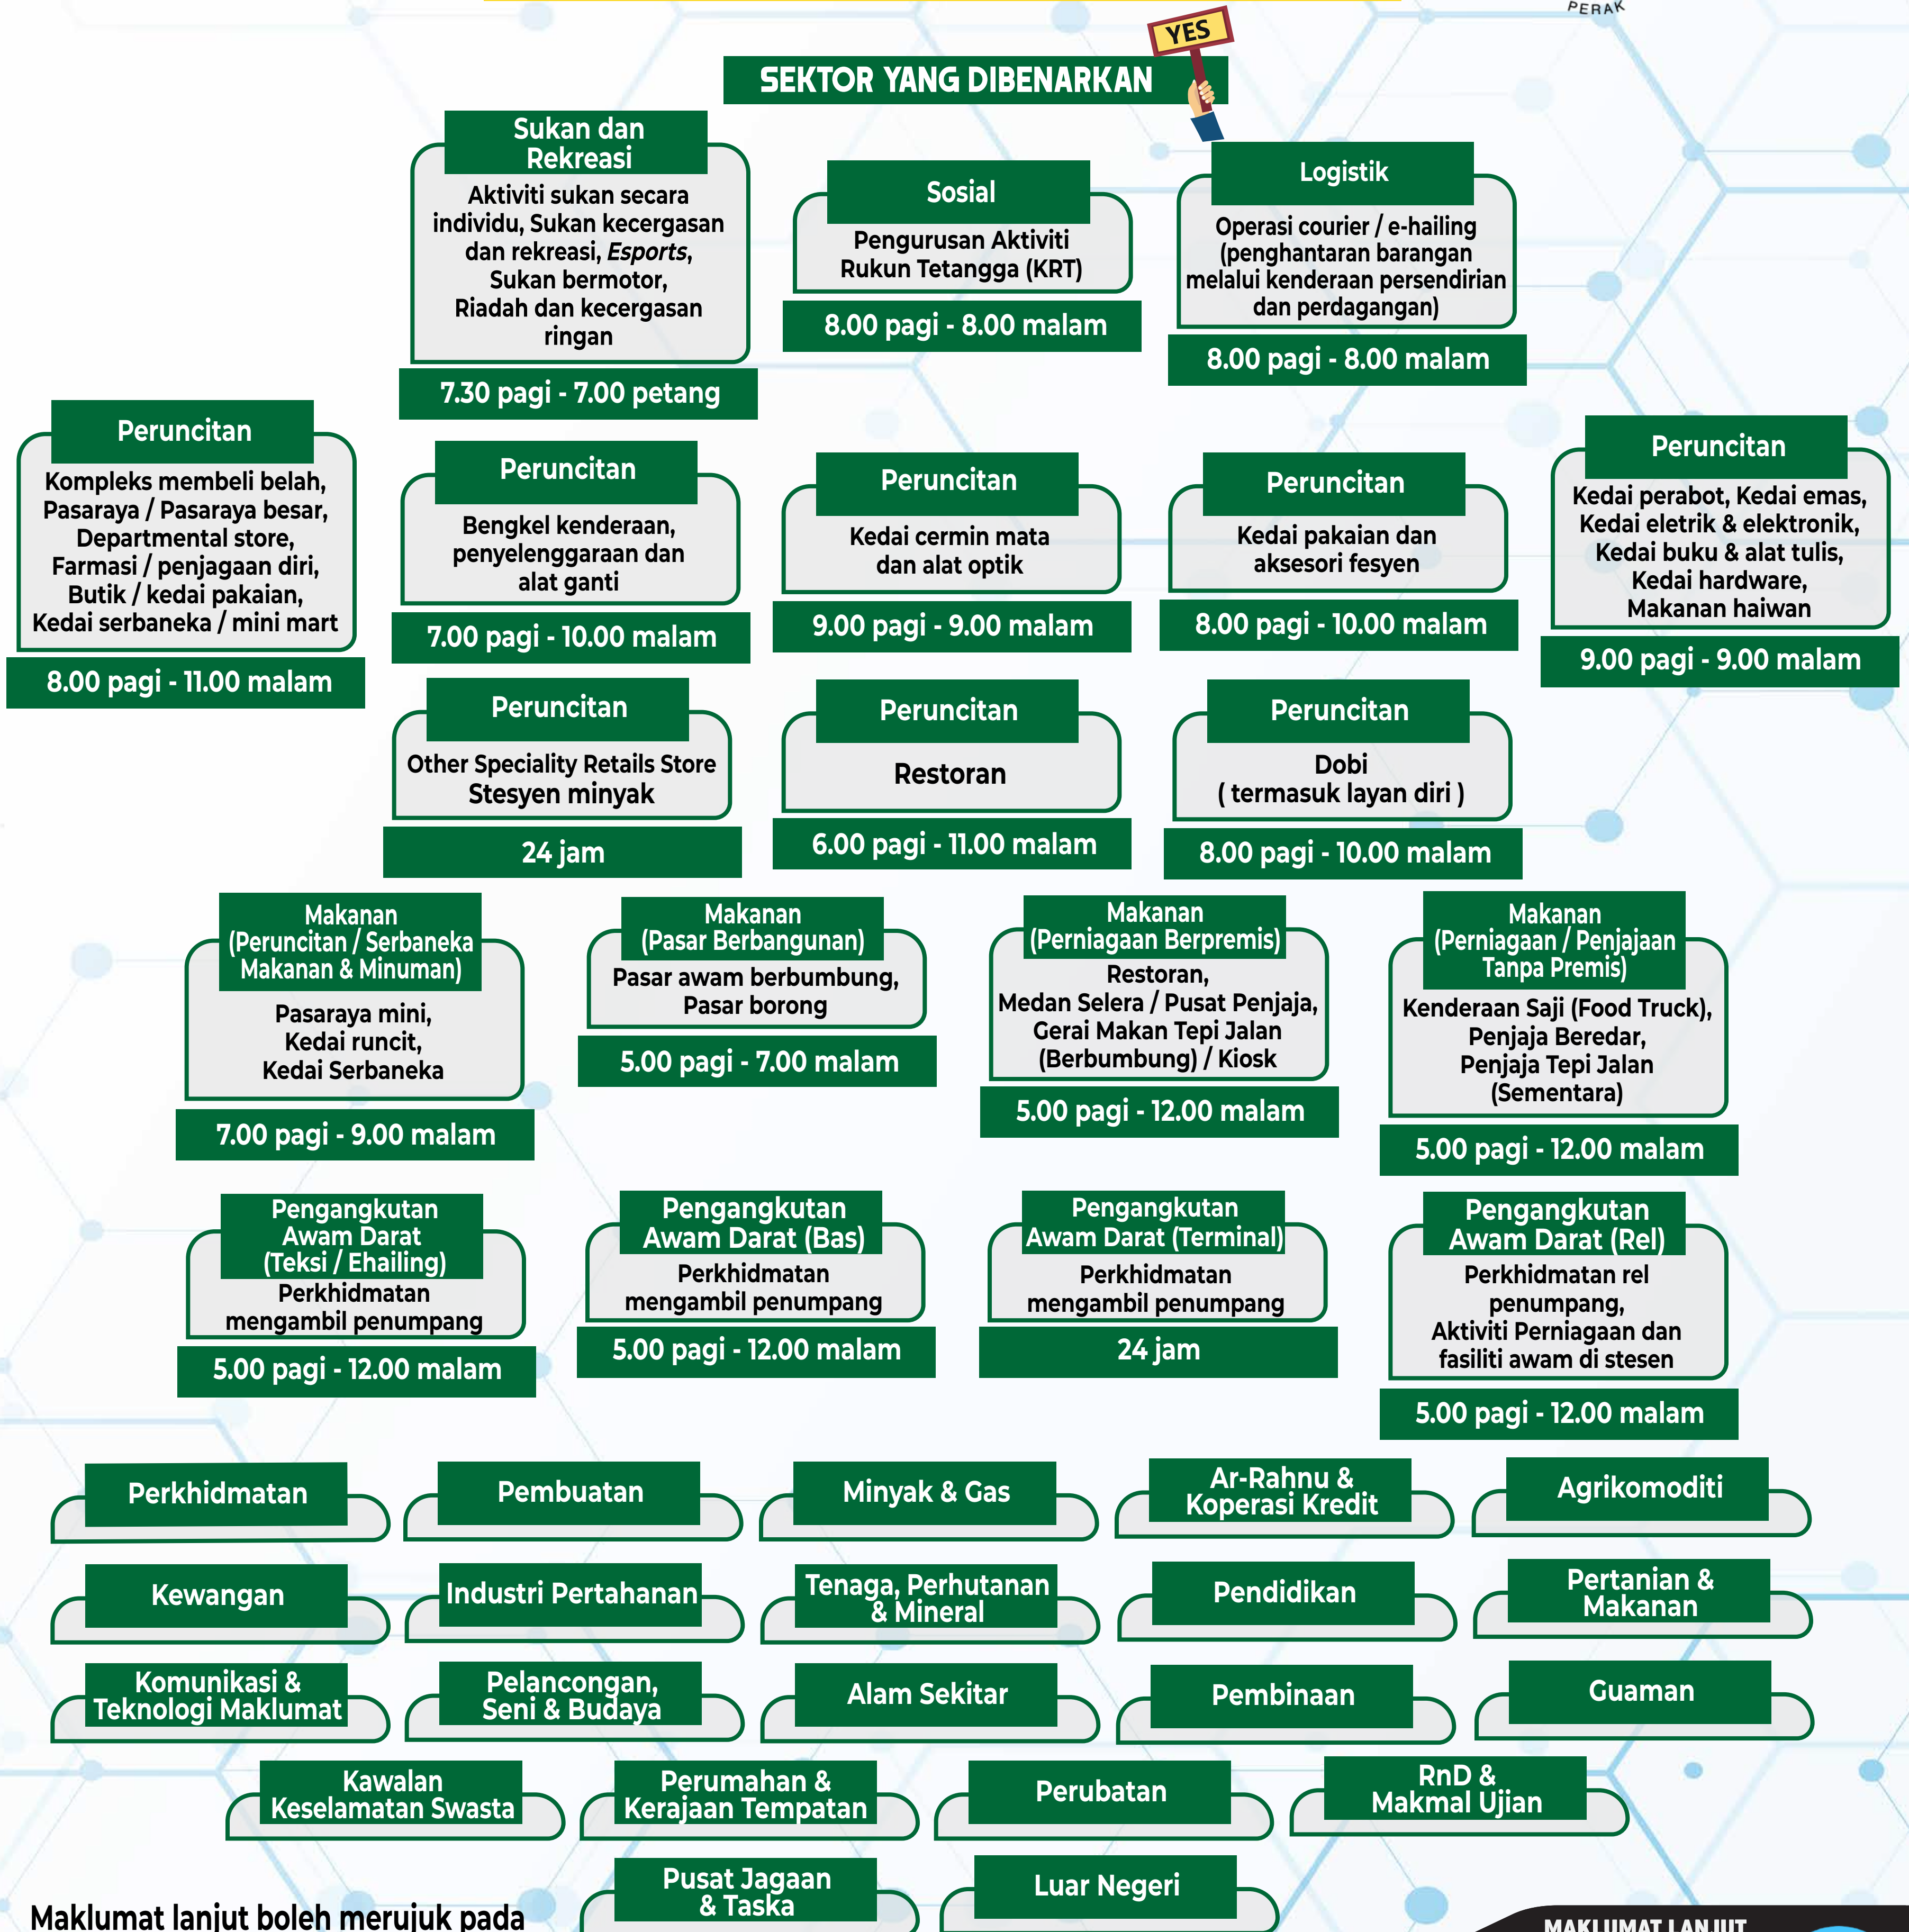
PERAK

YES

SEKTOR YANG DIBENARKAN

Sukan dan Rekreasi
Aktiviti sukan secara individu, Sukan kecergasan dan rekreasi, *Esports*, Sukan bermotor, Riadah dan kecergasan ringan
7.30 pagi - 7.00 petang

Sosial
Pengurusan Aktiviti Rukun Tetangga (KRT)
8.00 pagi - 8.00 malam

Logistik
Operasi courier / e-hailing (penghantaran barangan melalui kenderaan persendirian dan perdagangan)
8.00 pagi - 8.00 malam

Peruncitan
Kompleks membeli belah, Pasaraya / Pasaraya besar, Departmental store, Farmasi / penjagaan diri, Butik / kedai pakaian, Kedai serbaneka / mini mart
8.00 pagi - 11.00 malam

Peruncitan
Bengkel kenderaan, penyelenggaraan dan alat ganti
7.00 pagi - 10.00 malam

Peruncitan
Kedai cermin mata dan alat optik
9.00 pagi - 9.00 malam

Peruncitan
Kedai pakaian dan aksesori fesyen
8.00 pagi - 10.00 malam

Peruncitan
Kedai perabot, Kedai emas, Kedai eletrik & elektronik, Kedai buku & alat tulis, Kedai hardware, Makanan haiwan
9.00 pagi - 9.00 malam

Peruncitan
Other Speciality Retails Store
Stesyen minyak
24 jam

Peruncitan
Restoran
6.00 pagi - 11.00 malam

Peruncitan
Dobi
( termasuk layan diri )
8.00 pagi - 10.00 malam

Makanan (Peruncitan / Serbaneka Makanan & Minuman)
Pasaraya mini, Kedai runcit, Kedai Serbaneka
7.00 pagi - 9.00 malam

Makanan (Pasar Berbangunan)
Pasar awam berbumbung, Pasar borong
5.00 pagi - 7.00 malam

Makanan (Perniagaan Berpremis)
Restoran, Medan Selera / Pusat Penjaja, Gerai Makan Tepi Jalan (Berbumbung) / Kiosk
5.00 pagi - 12.00 malam

Makanan (Perniagaan / Penjajaan Tanpa Premis)
Kenderaan Saji (Food Truck), Penjaja Beredar, Penjaja Tepi Jalan (Sementara)
5.00 pagi - 12.00 malam

Pengangkutan Awam Darat (Teksi / Ehailing)
Perkhidmatan mengambil penumpang
5.00 pagi - 12.00 malam

Pengangkutan Awam Darat (Bas)
Perkhidmatan mengambil penumpang
5.00 pagi - 12.00 malam

Pengangkutan Awam Darat (Terminal)
Perkhidmatan mengambil penumpang
24 jam

Pengangkutan Awam Darat (Rel)
Perkhidmatan rel penumpang, Aktiviti Perniagaan dan fasiliti awam di stesen
5.00 pagi - 12.00 malam

Perkhidmatan
Pembuatan
Minyak & Gas
Ar-Rahnu & Koperasi Kredit
Agrikomoditi
Kewangan
Industri Pertahanan
Tenaga, Perhutanan & Mineral
Pendidikan
Pertanian & Makanan
Komunikasi & Teknologi Maklumat
Pelancongan, Seni & Budaya
Alam Sekitar
Pembinaan
Guaman
Kawalan Keselamatan Swasta
Perumahan & Kerajaan Tempatan
Perubatan
RnD & Makmal Ujian
Pusat Jagaan & Taska
Luar Negeri

Maklumat lanjut boleh merujuk pada

MAKLUMAT LANJUT